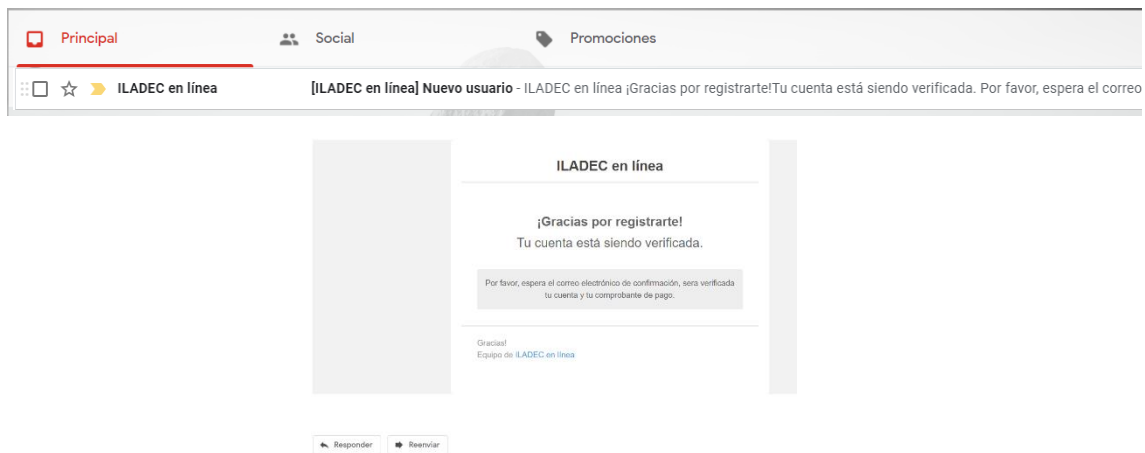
Principal

Social

Promociones

ILADEC en línea

[ILADEC en línea] Nuevo usuario - ILADEC en línea ¡Gracias por registrarte!Tu cuenta está siendo verificada. Por favor, espera el correo

ILADEC en línea

¡Gracias por registrarte!

Tu cuenta está siendo verificada.

Por favor, espera el correo electrónico de confirmación, sera verificada tu cuenta y tu comprobante de pago.

Gracias!
Equipo de ILADEC en línea

Responder

Reenviar